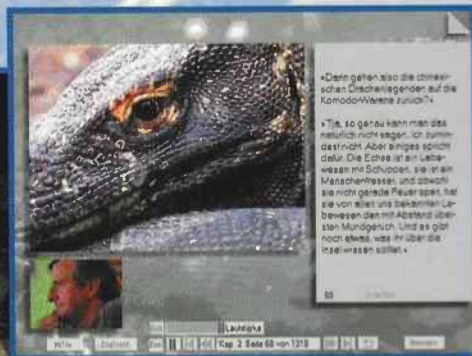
»Dann gehen also die chinesischen Drachenlegenden auf die Komodo-Warane zurück?«

»Tja, so genau kann man das natürlich nicht sagen. Ich zumindest nicht. Aber einiges spricht dafür. Die Echse ist ein Lebewesen mit Schuppen, sie ist ein Menschenfresser, und obwohl sie nicht gerade Feuer spei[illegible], hat sie von allen uns bekannten Lebewesen den mit Abstand übelsten Mundgeruch. Und es gibt noch etwas, was Ihr über die Inselwesen sollet.«

68

Hilfe

Lautstärke

Kap. 2 Seite 68 von 1318

Beenden